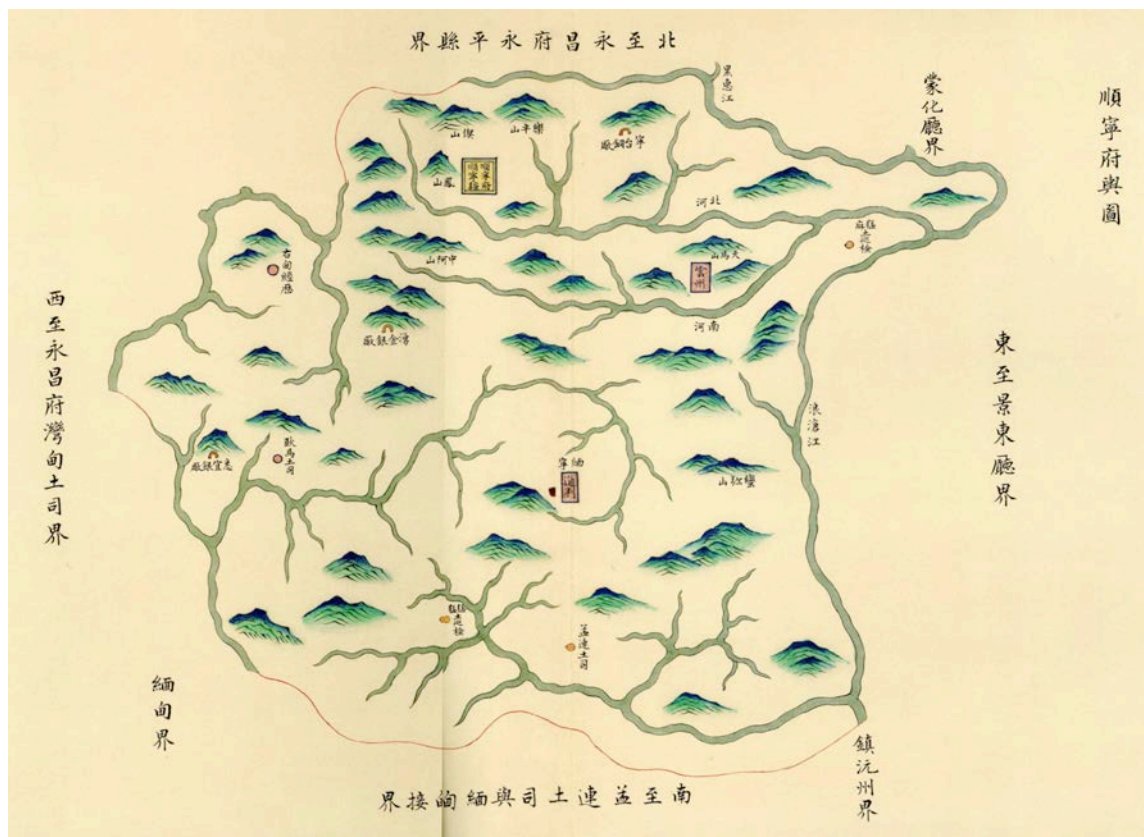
順寧府輿圖

北至永昌府永平縣界

蒙化廳界

西至永昌府灣甸土司界

東至景東廳界

緬甸界

南至孟連土司與緬甸接界

鎮沅州界

黑惠江

瀾滄江

北河

南河

中河山

順寧府順寧縣

雲州

緬寧

右甸城

猛緬

寧台銅廠

湧金銀廠

悉宜銀廠

耿馬土司

孟連土司

猛猛

錫臘

天馬山

蠻牌山

山羅

山象

山樂

山朴